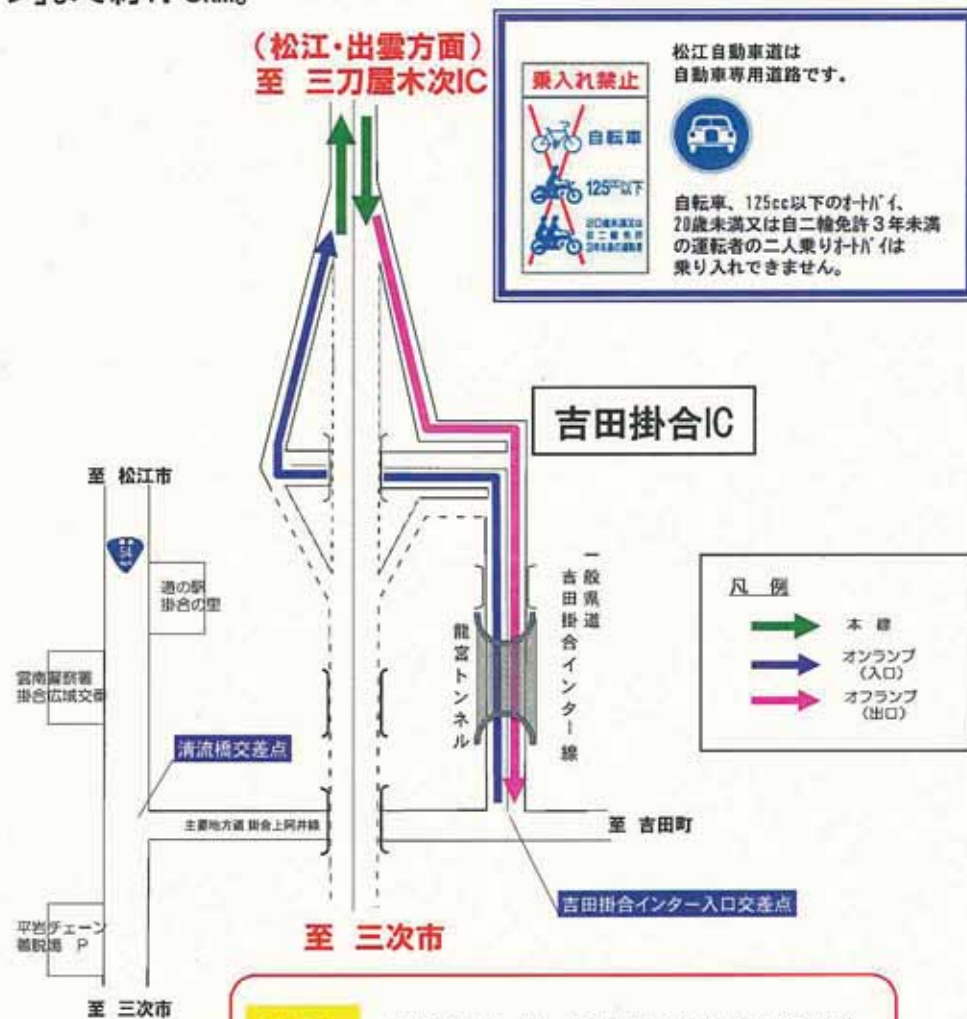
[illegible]

（松江・出雲方面）
至　三刀屋木次IC

乗入れ禁止
自転車
125cc以下
20歳未満又は自二輪免許3年未満の運転者

松江自動車道は
自動車専用道路です。

自転車、125cc以下のオートバイ、
20歳未満又は自二輪免許３年未満
の運転者の二人乗りオートバイは
乗り入れできません。

吉田掛合IC

至　松江市

54

道の駅
掛合の里

雲南警察署
掛合広域交番

一般県道
吉田掛合インター線

龍宮トンネル

凡　例
本　線
オンランプ
（入口）
オフランプ
（出口）

清流橋交差点

主要地方道 掛合上阿井線

至　吉田町

吉田掛合インター入口交差点

平岩チェーン
着脱場　P

至　三次市

至　三次市